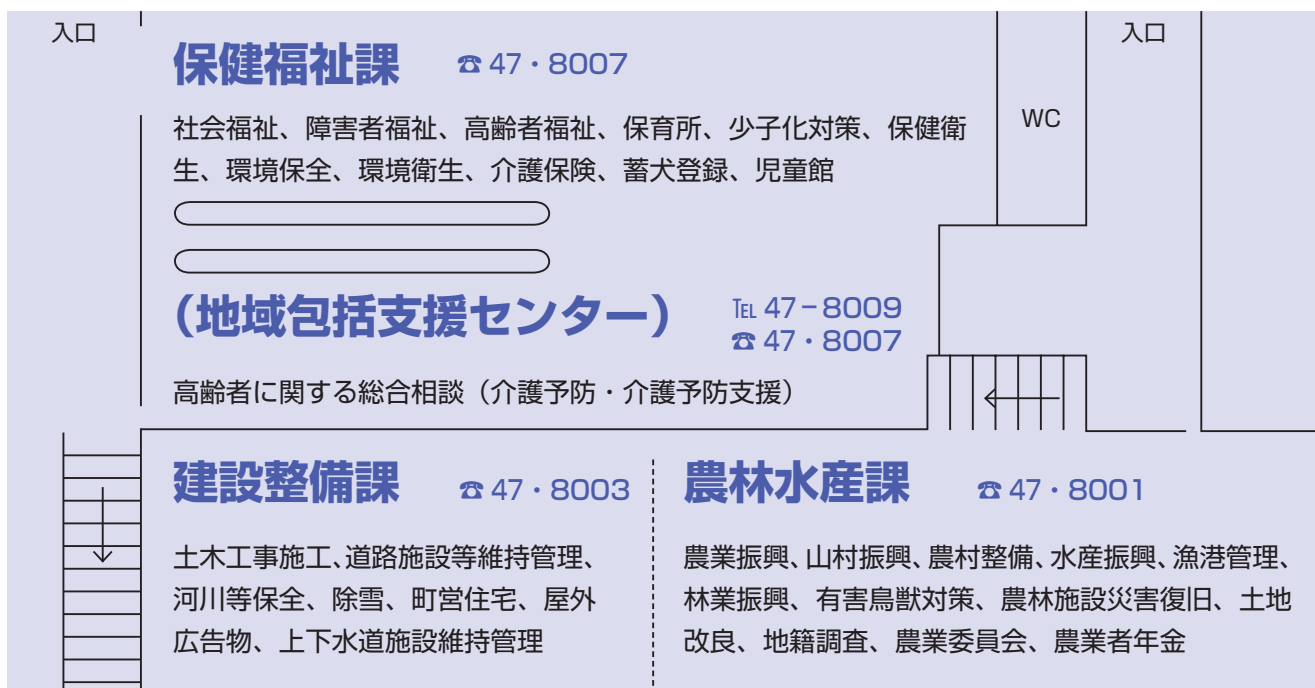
入口

保健福祉課 ☎ 47・8007

社会福祉、障害者福祉、高齢者福祉、保育所、少子化対策、保健衛生、環境保全、環境衛生、介護保険、蓄犬登録、児童館

（地域包括支援センター） TEL 47－8009 ☎ 47・8007

高齢者に関する総合相談（介護予防・介護予防支援）

WC

入口

建設整備課 ☎ 47・8003

土木工事施工、道路施設等維持管理、河川等保全、除雪、町営住宅、屋外広告物、上下水道施設維持管理

農林水産課 ☎ 47・8001

農業振興、山村振興、農村整備、水産振興、漁港管理、林業振興、有害鳥獣対策、農林施設災害復旧、土地改良、地籍調査、農業委員会、農業者年金